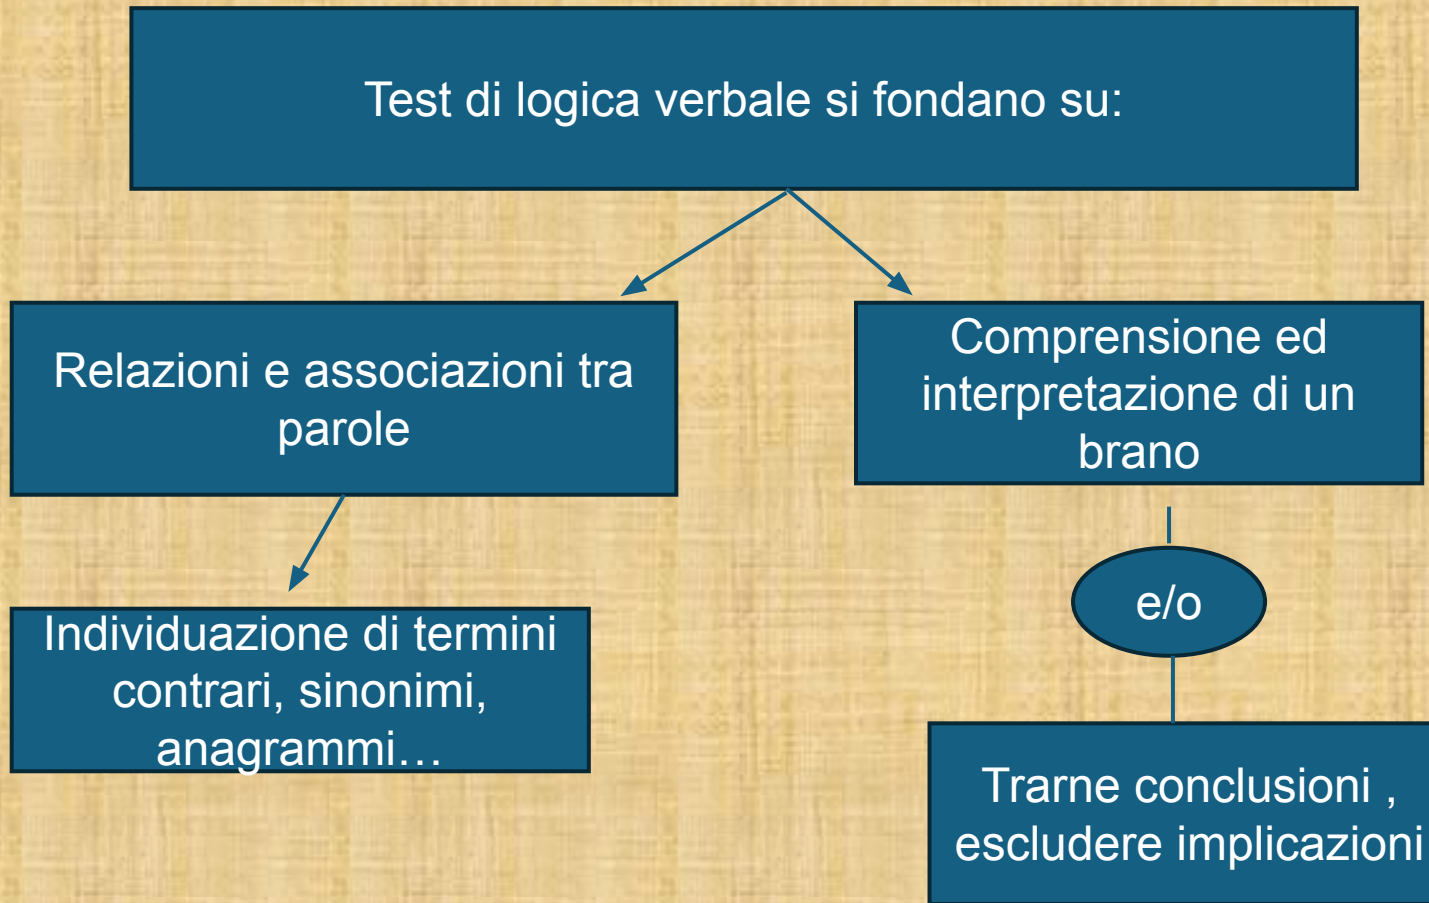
Test di logica verbale si fondano su:

Relazioni e associazioni tra parole

Comprensione ed interpretazione di un brano

Individuazione di termini contrari, sinonimi, anagrammi…

e/o

Trarne conclusioni , escludere implicazioni